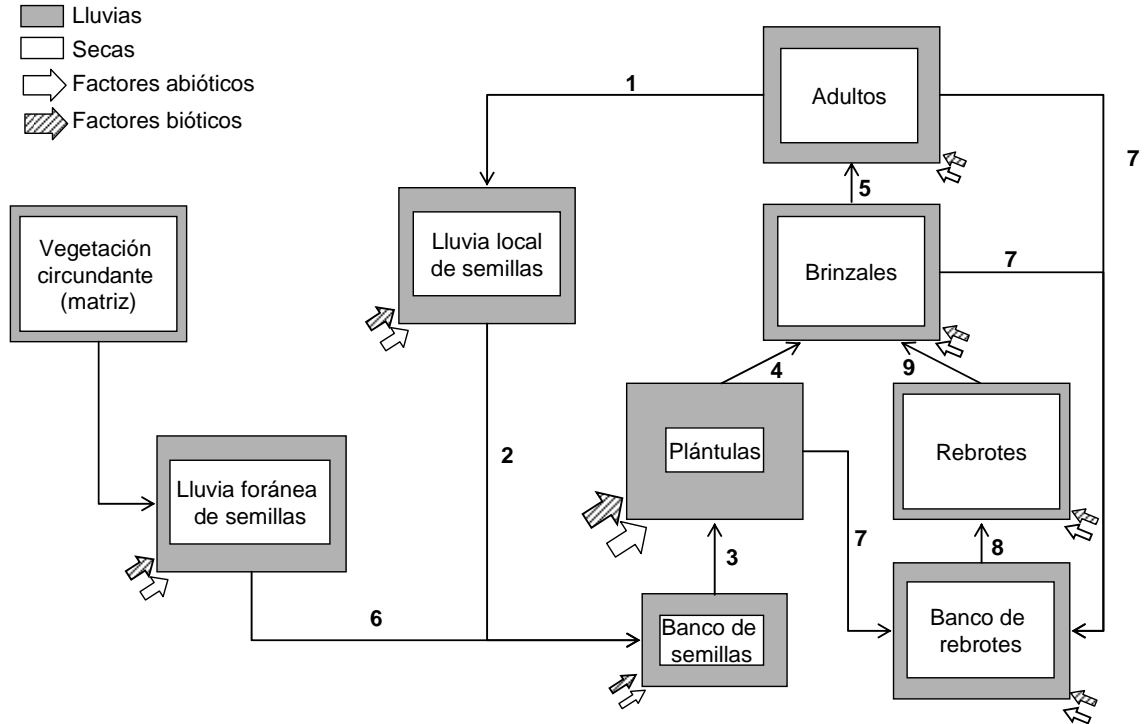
Lluvias
Secas
Factores abióticos
Factores bióticos

1
Adultos
7
Vegetación circundante (matriz)
Lluvia local de semillas
5
Brinzales
7
4
9
Plántulas
Rebrotes
2
Lluvia foránea de semillas
7
3
8
6
Banco de semillas
Banco de rebrotes